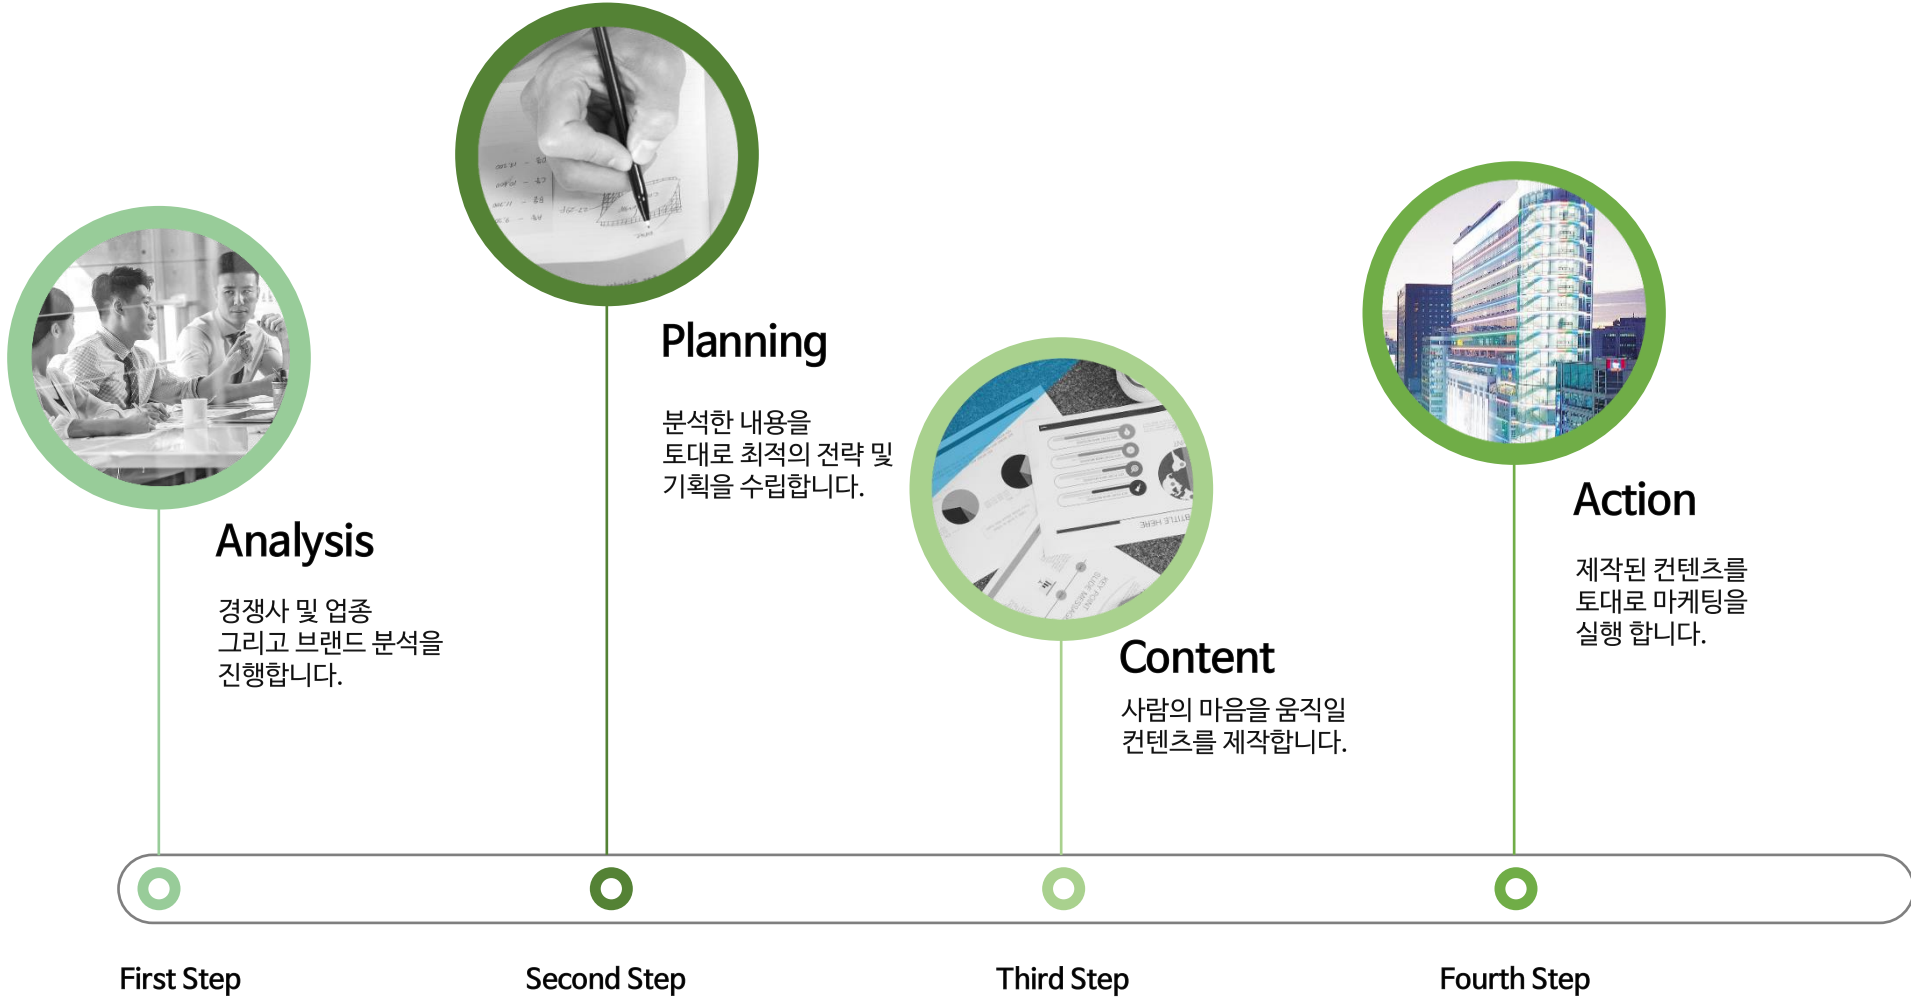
Planning

분석한 내용을
토대로 최적의 전략 및
기획을 수립합니다.

Analysis

경쟁사 및 업종
그리고 브랜드 분석을
진행합니다.

Content

사람의 마음을 움직일
컨텐츠를 제작합니다.

Action

제작된 컨텐츠를
토대로 마케팅을
실행 합니다.

First Step

Second Step

Third Step

Fourth Step